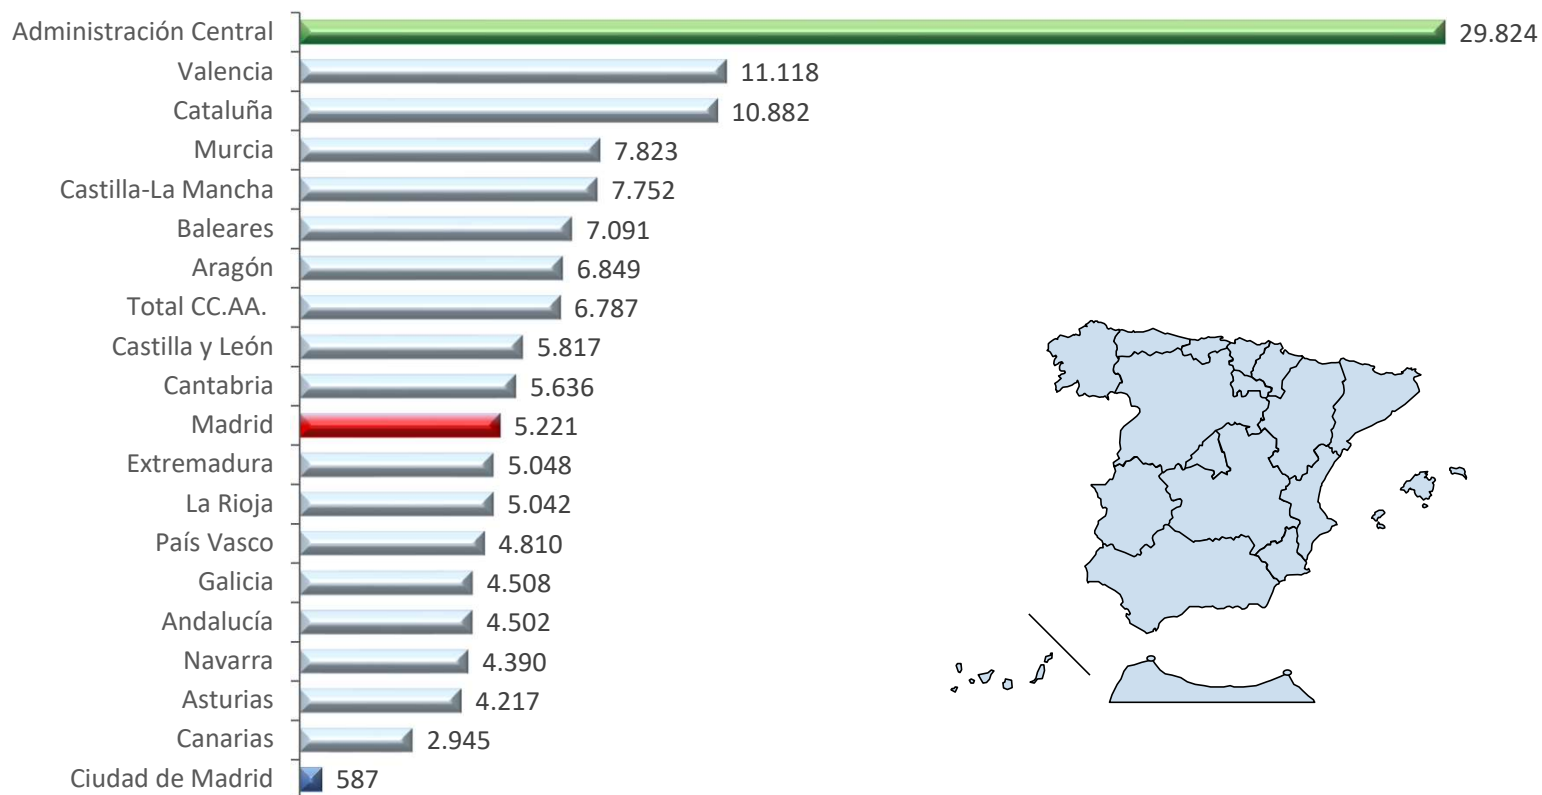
Administración Central 29.824
Valencia 11.118
Cataluña 10.882
Murcia 7.823
Castilla-La Mancha 7.752
Baleares 7.091
Aragón 6.849
Total CC.AA. 6.787
Castilla y León 5.817
Cantabria 5.636
Madrid 5.221
Extremadura 5.048
La Rioja 5.042
País Vasco 4.810
Galicia 4.508
Andalucía 4.502
Navarra 4.390
Asturias 4.217
Canarias 2.945
Ciudad de Madrid 587